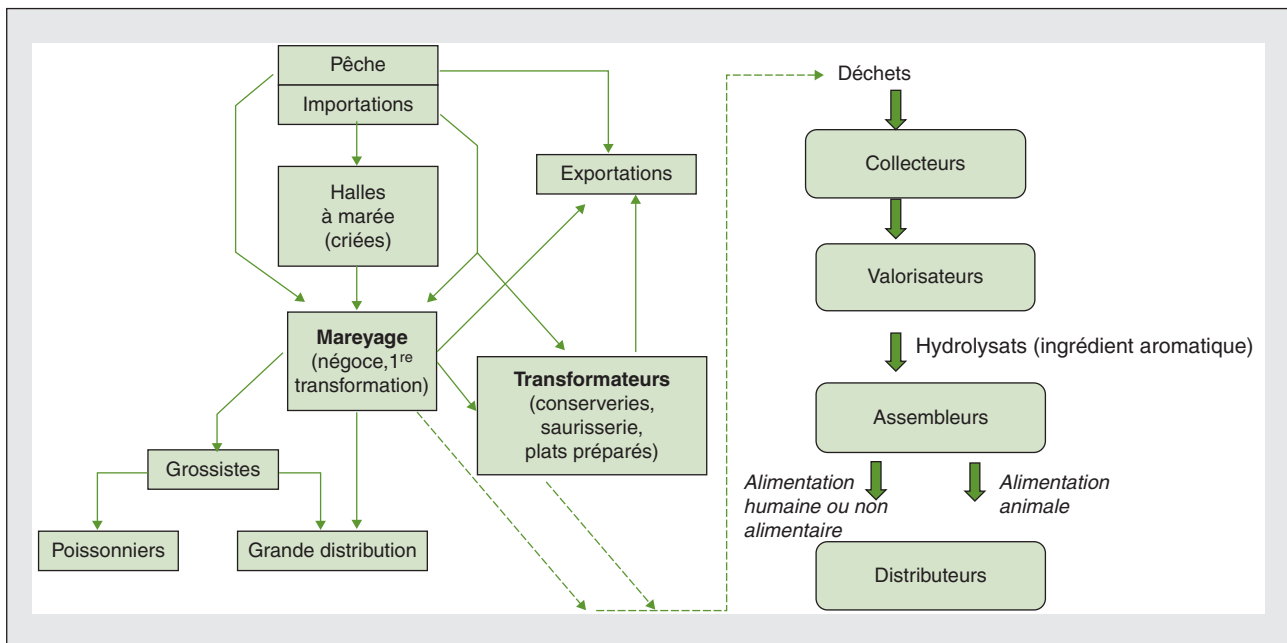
Pêche

Importations

Halles à marée (criées)

Exportations

Mareyage (négoce, 1$^{re}$ transformation)

Transformateurs (conserveries, saurisserie, plats préparés)

Grossistes

Poissonniers

Grande distribution

Déchets

Collecteurs

Valorisateurs

Hydrolysats (ingrédient aromatique)

Assembleurs

*Alimentation humaine ou non alimentaire*

*Alimentation animale*

Distributeurs